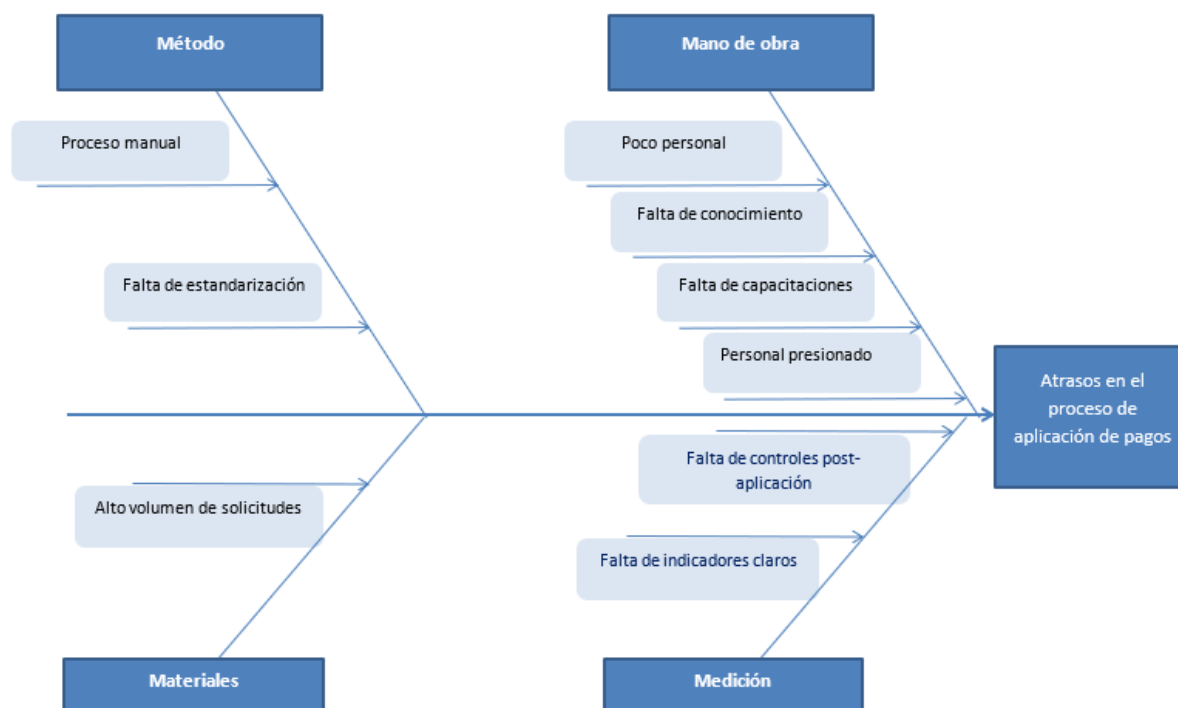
Método

Mano de obra

Proceso manual

Poco personal

Falta de conocimiento

Falta de estandarización

Falta de capacitaciones

Personal presionado

Atrasos en el proceso de aplicación de pagos

Falta de controles post-aplicación

Alto volumen de solicitudes

Falta de indicadores claros

Materiales

Medición